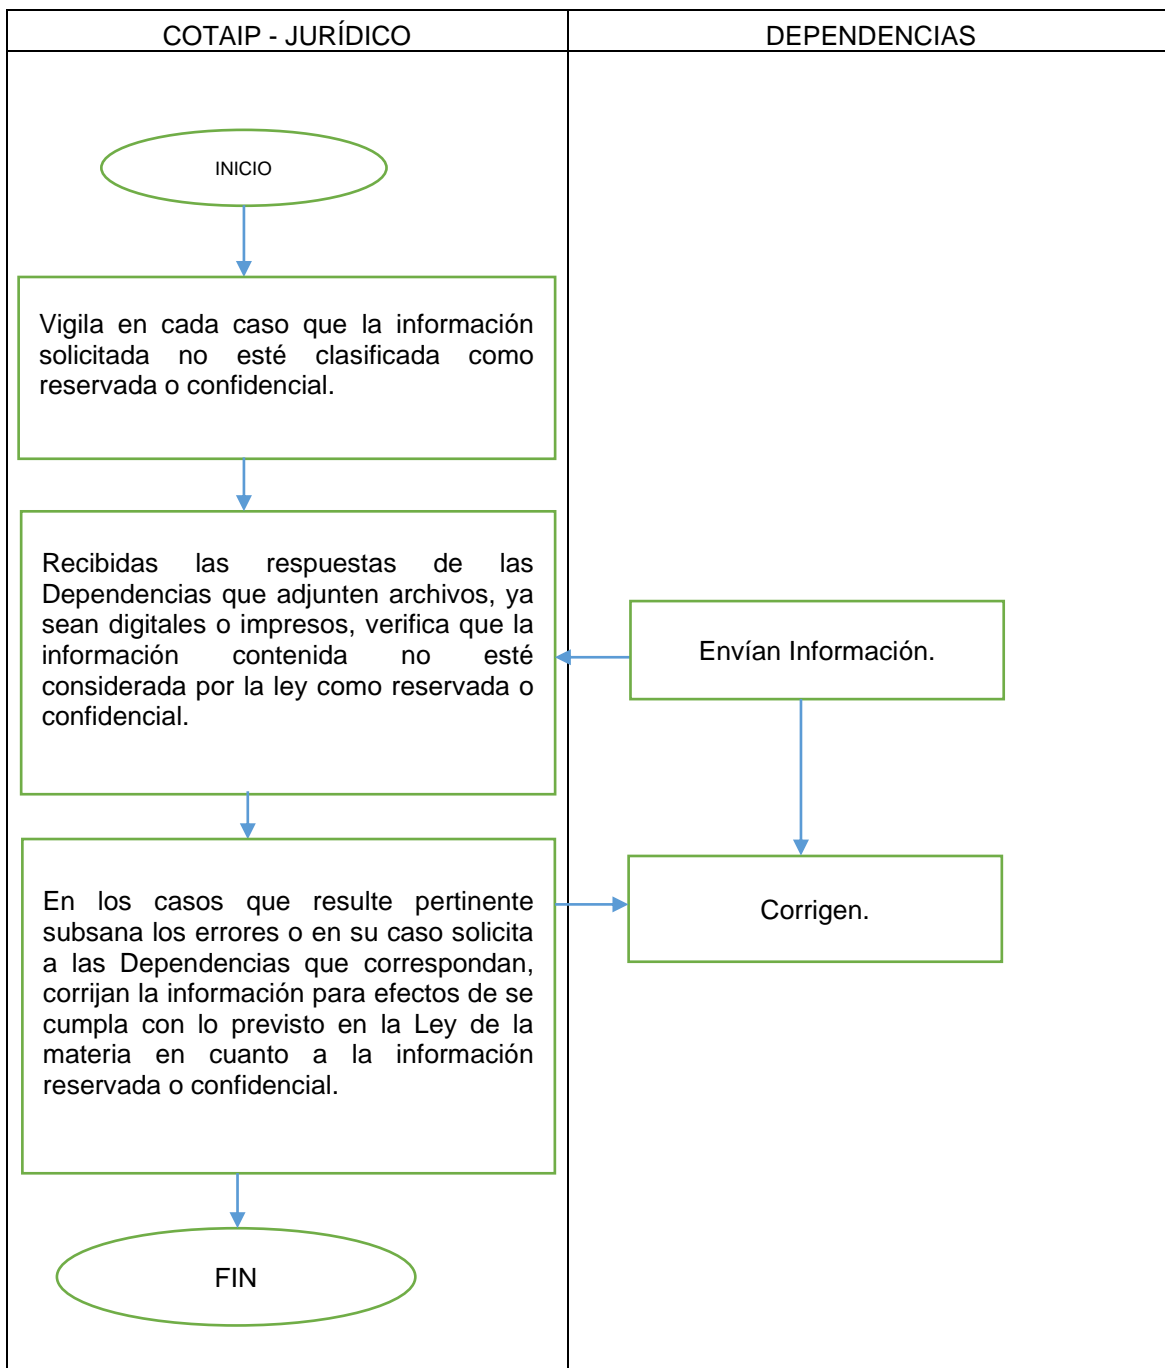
COTAIP - JURÍDICO

DEPENDENCIAS

INICIO

Vigila en cada caso que la información solicitada no esté clasificada como reservada o confidencial.

Recibidas las respuestas de las Dependencias que adjunten archivos, ya sean digitales o impresos, verifica que la información contenida no esté considerada por la ley como reservada o confidencial.

Envían Información.

En los casos que resulte pertinente subsana los errores o en su caso solicita a las Dependencias que correspondan, corrijan la información para efectos de se cumpla con lo previsto en la Ley de la materia en cuanto a la información reservada o confidencial.

Corrigen.

FIN